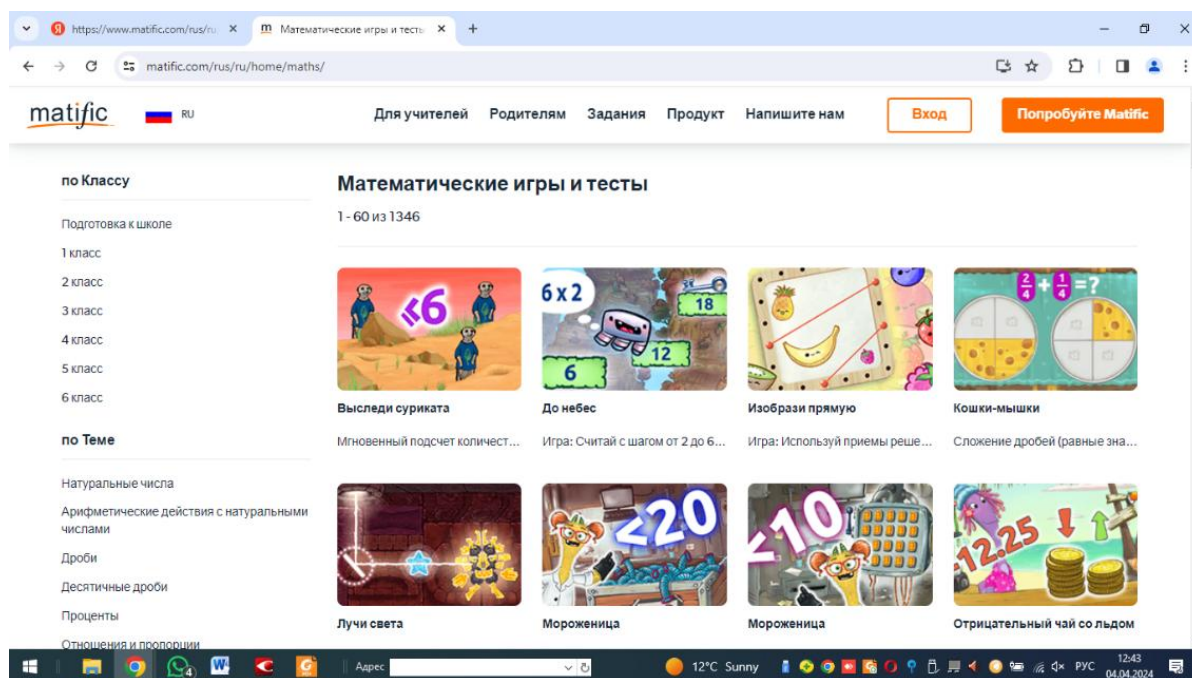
https://www.matific.com/rus/ru ×
m Математические игры и тесты ×
+
matific.com/rus/ru/home/maths/

matific RU
Для учителей Родителям Задания Продукт Напишите нам
Вход
Попробуйте Matific

по Классу
Подготовка к школе
1 класс
2 класс
3 класс
4 класс
5 класс
6 класс

по Теме
Натуральные числа
Арифметические действия с натуральными числами
Дроби
Десятичные дроби
Проценты
Отношения и пропорции

Математические игры и тесты
1 - 60 из 1346

<6
Выследи суриката
Мгновенный подсчет количест...

6 x 2
18
12
6
До небес
Игра: Считай с шагом от 2 до 6...

Изобрази прямую
Игра: Используй приемы реше...

$\frac{2}{4}+\frac{1}{4}=?$
Кошки-мышки
Сложение дробей (равные зна...

Лучи света

<20
Мороженица

<10
Мороженица

-12.25
Отрицательный чай со льдом

Адрес
12°C Sunny
РУС
12:43
04.04.2024